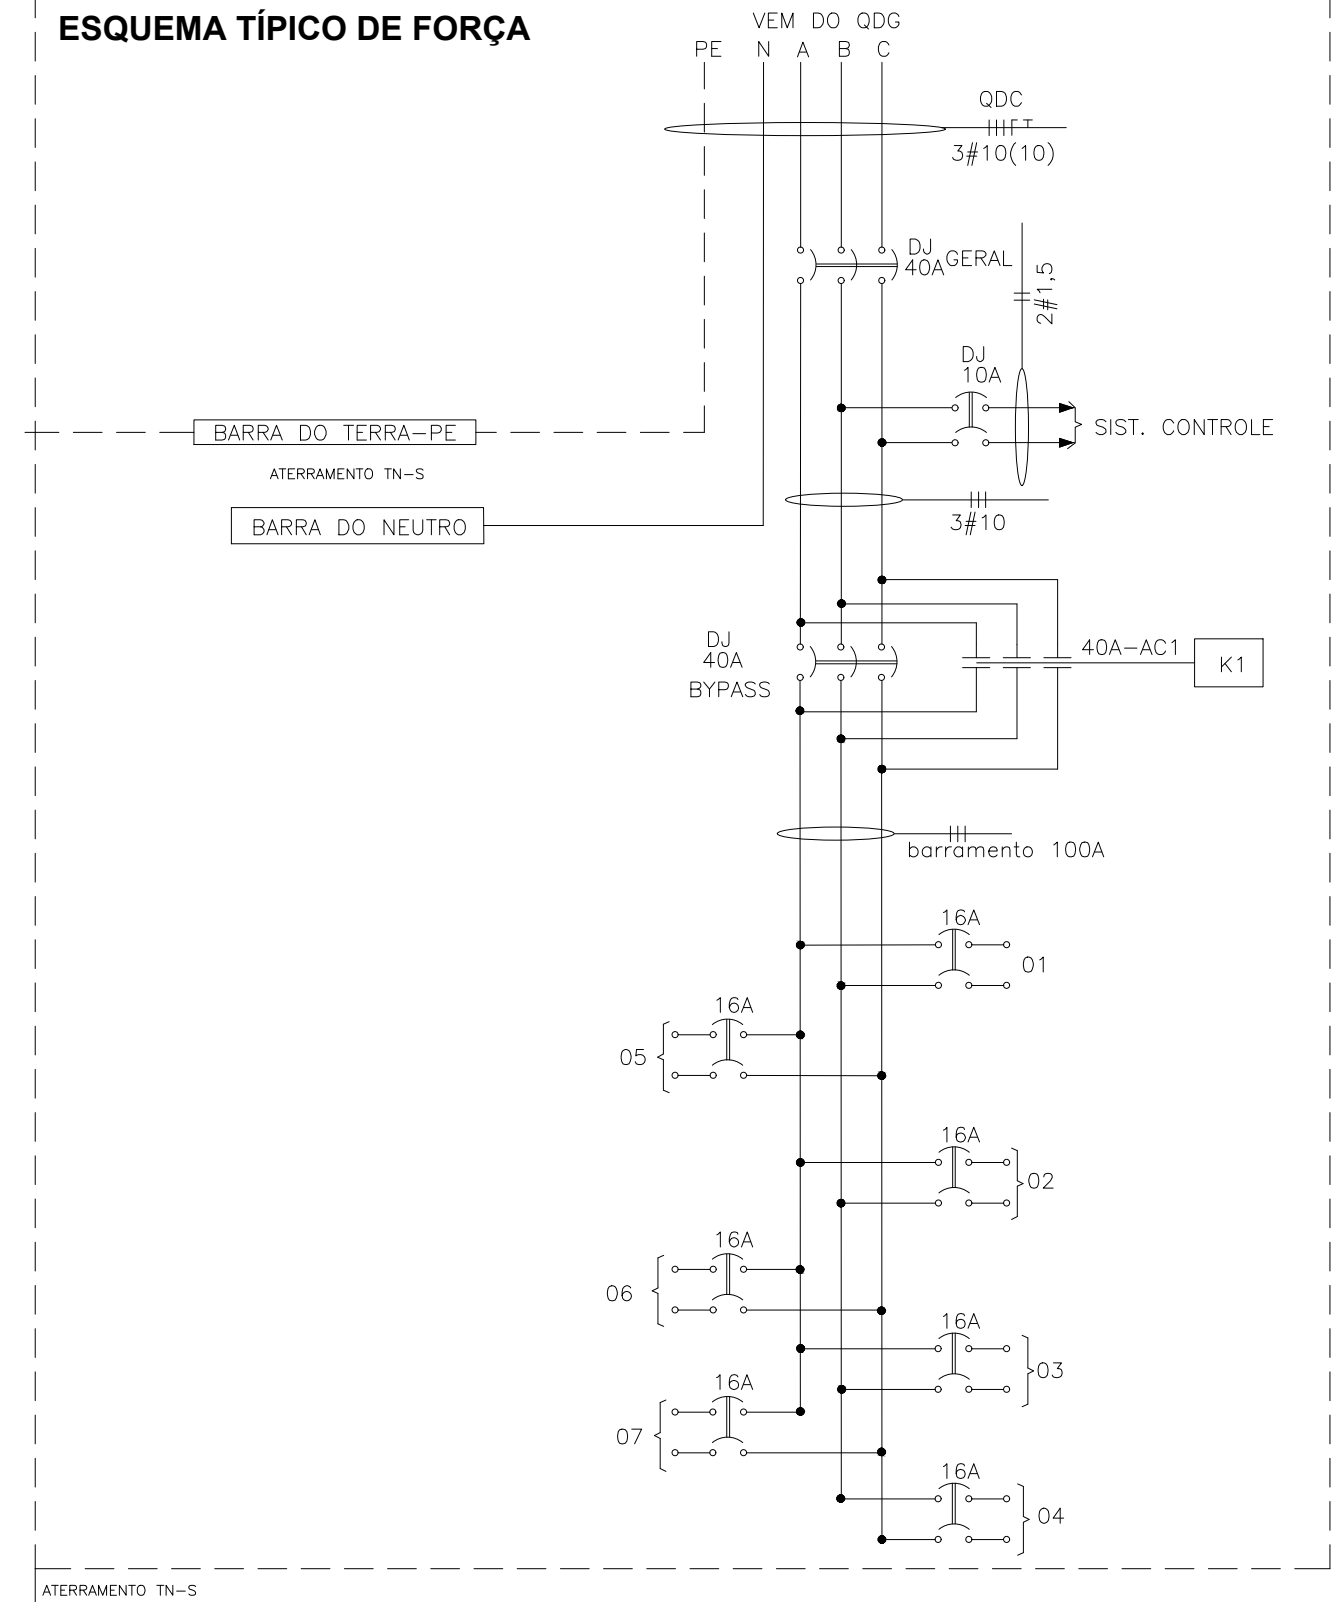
ESQUEMA TÍPICO DE FORÇA

VEM DO QDG
PE N A B C

QDC
3#10(10)

DJ
40A GERAL

2#1,5

DJ
10A

SIST. CONTROLE

BARRA DO TERRA–PE

ATERRAMENTO TN–S

BARRA DO NEUTRO

3#10

DJ
40A
BYPASS

40A–AC1

K1

barramento 100A

16A
01

16A
05

16A
02

16A
06

16A
03

16A
07

16A
04

ATERRAMENTO TN–S